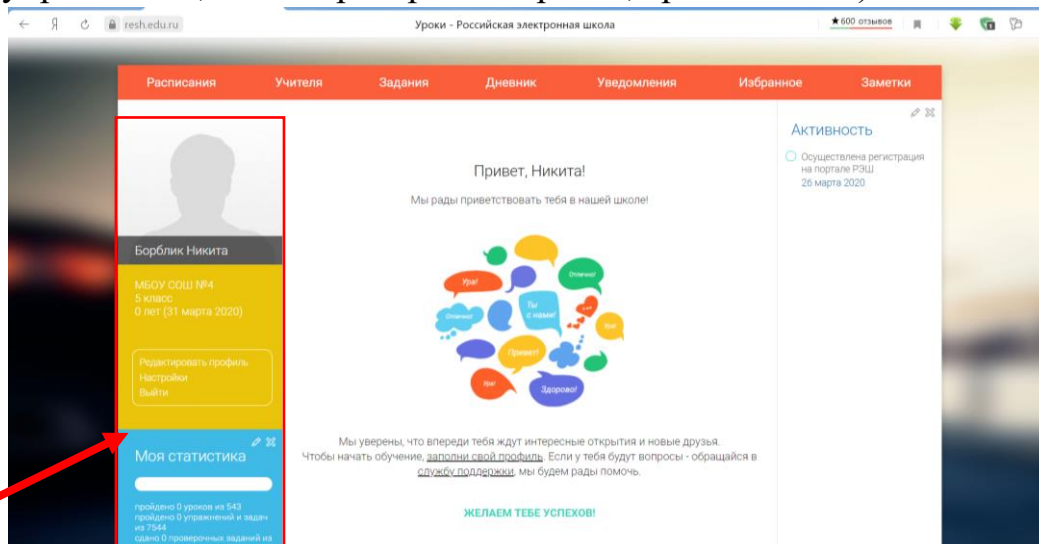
resh.edu.ru Уроки - Российская электронная школа ★600 отзывов

Расписания Учителя Задания Дневник Уведомления Избранное Заметки

Борблик Никита

МБОУ СОШ №4
5 класс
0 лет (31 марта 2020)

Редактировать профиль
Настройки
Выйти

Моя статистика

пройдено 0 уроков из 543
пройдено 0 упражнений и задач из 7544
сдано 0 проверочных заданий из

Привет, Никита!

Мы рады приветствовать тебя в нашей школе!

Ура! Отлично! Ты с нами! Отлично! Yes! Привет! Ура! Здорово!

Мы уверены, что впереди тебя ждут интересные открытия и новые друзья. Чтобы начать обучение, заполни свой профиль. Если у тебя будут вопросы - обращайся в службу поддержки, мы будем рады помочь.

ЖЕЛАЕМ ТЕБЕ УСПЕХОВ!

Активность

Осуществлена регистрация на портале РЭШ
26 марта 2020